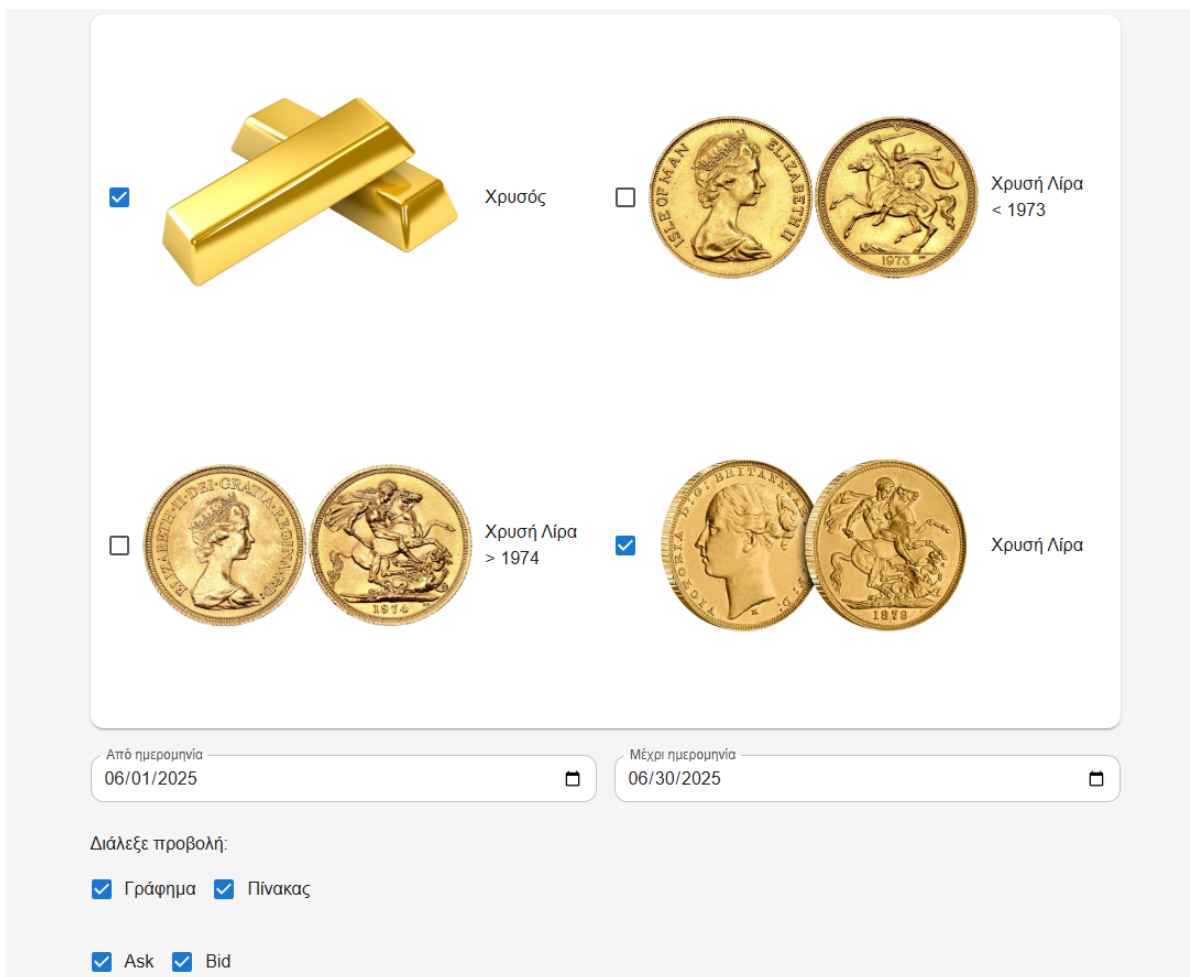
Χρυσός

ISLE OF MAN ELIZABETH II

1973

Χρυσή Λίρα < 1973

ELIZABETH II DEI GRATIA REGINA F.D.

1974

Χρυσή Λίρα > 1974

VICTORIA D:G: BRITANNIAR: REG: F:D:

1879

Χρυσή Λίρα

Από ημερομηνία
06/01/2025

Μέχρι ημερομηνία
06/30/2025

Διάλεξε προβολή:

Γράφημα Πίνακας

Ask Bid